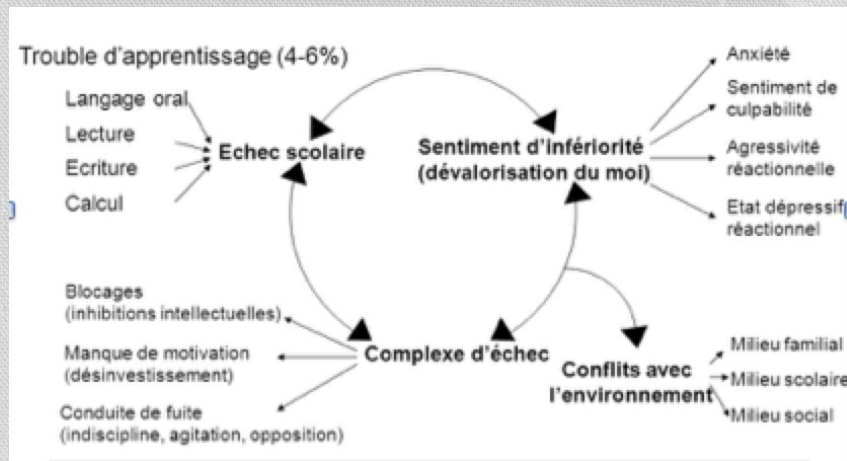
Trouble d'apprentissage (4-6%)

Langage oral
Lecture
Ecriture
Calcul

Echec scolaire

Sentiment d'infériorité (dévalorisation du moi)

Anxiété
Sentiment de culpabilité
Agressivité réactionnelle
Etat dépressif réactionnel

Blocages (inhibitions intellectuelles)
Manque de motivation (désinvestissement)
Conduite de fuite (indiscipline, agitation, opposition)

Complexe d'échec

Conflits avec l'environnement

Milieu familial
Milieu scolaire
Milieu social